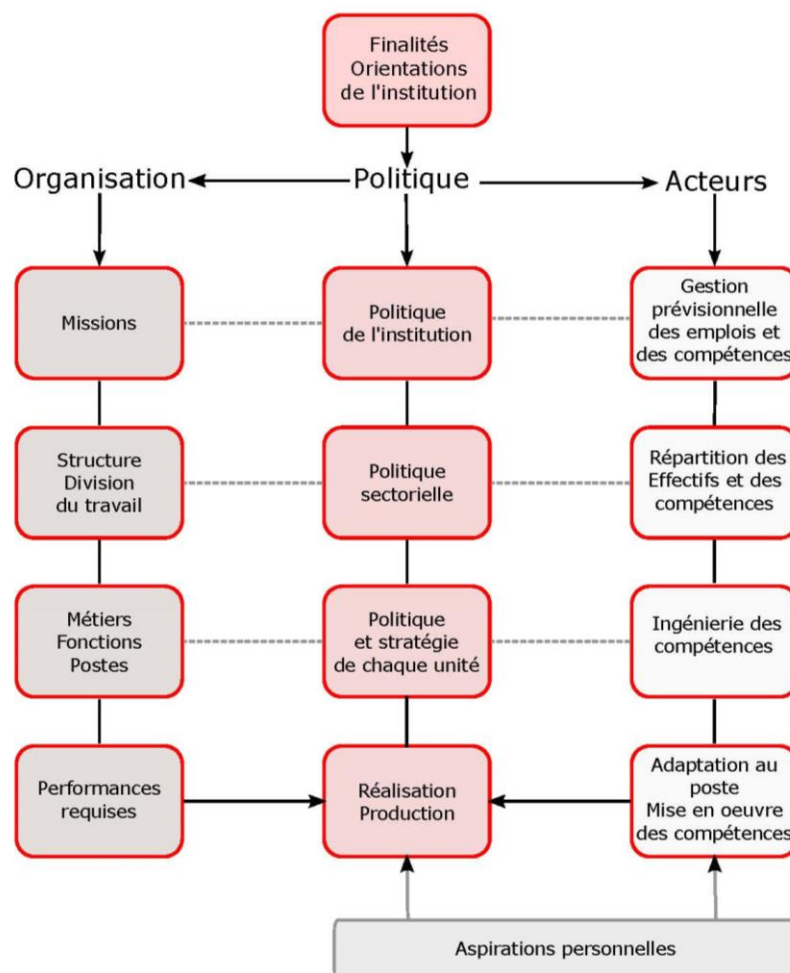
Finalités
Orientations
de l'institution

Organisation

Politique

Acteurs

Missions

Politique
de l'institution

Gestion
prévisionnelle
des emplois et
des compétences

Structure
Division
du travail

Politique
sectorielle

Répartition des
Effectifs et des
compétences

Métiers
Fonctions
Postes

Politique
et stratégie
de chaque unité

Ingénierie des
compétences

Performances
requises

Réalisation
Production

Adaptation au
poste
Mise en oeuvre
des compétences

Aspirations personnelles